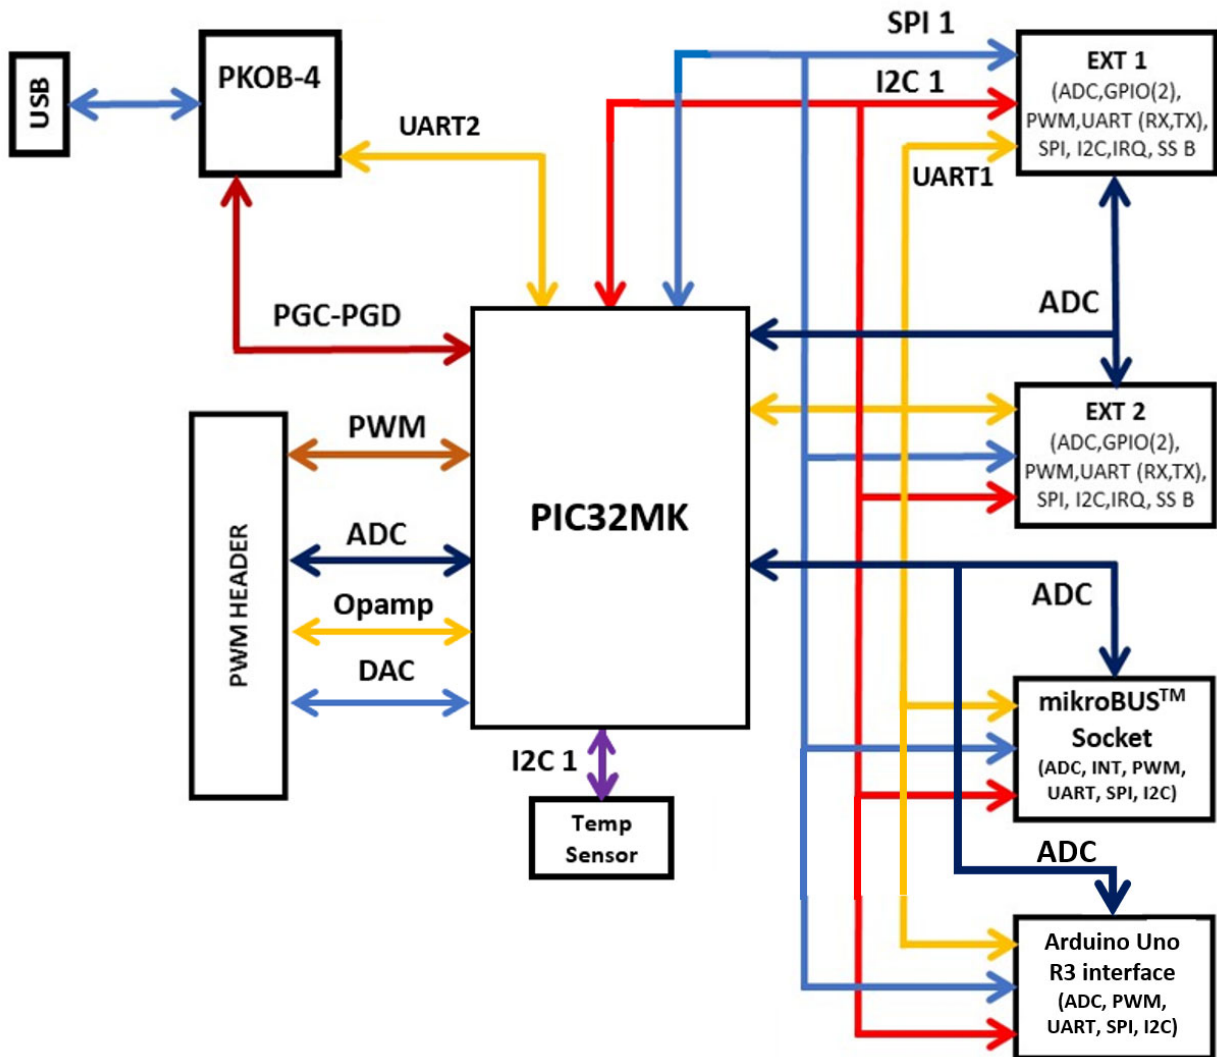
USB

PKOB-4

UART2

PGC-PGD

SPI 1

I2C 1

UART1

EXT 1
(ADC,GPIO(2), PWM,UART (RX,TX), SPI, I2C,IRQ, SS B

ADC

EXT 2
(ADC,GPIO(2), PWM,UART (RX,TX), SPI, I2C,IRQ, SS B

PIC32MK

PWM HEADER

PWM

ADC

Opamp

DAC

I2C 1

Temp Sensor

ADC

mikroBUS$^{TM}$ Socket
(ADC, INT, PWM, UART, SPI, I2C)

ADC

Arduino Uno R3 interface
(ADC, PWM, UART, SPI, I2C)